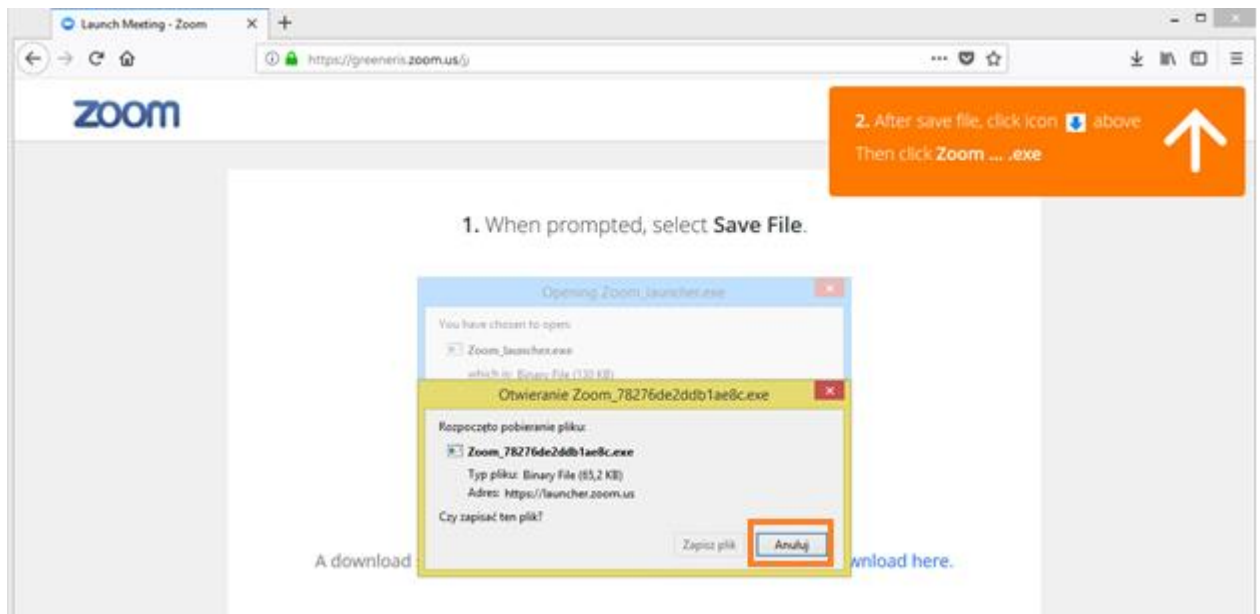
Launch Meeting - Zoom

https://greeneris.zoom.us/j/

zoom

2. After save file, click icon above
Then click Zoom ... .exe

1. When prompted, select Save File.

Opening Zoom_launcher.exe

You have chosen to open:

Zoom_launcher.exe

which is: Binary File (130 KB)

Otwieranie Zoom_78276de2ddb1ae8c.exe

Rozpoczęto pobieranie pliku:

Zoom_78276de2ddb1ae8c.exe

Typ pliku: Binary File (65,2 KB)

Adres: https://launcher.zoom.us

Czy zapisać ten plik?

Zapisz plik

Anuluj

A download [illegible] wnload here.